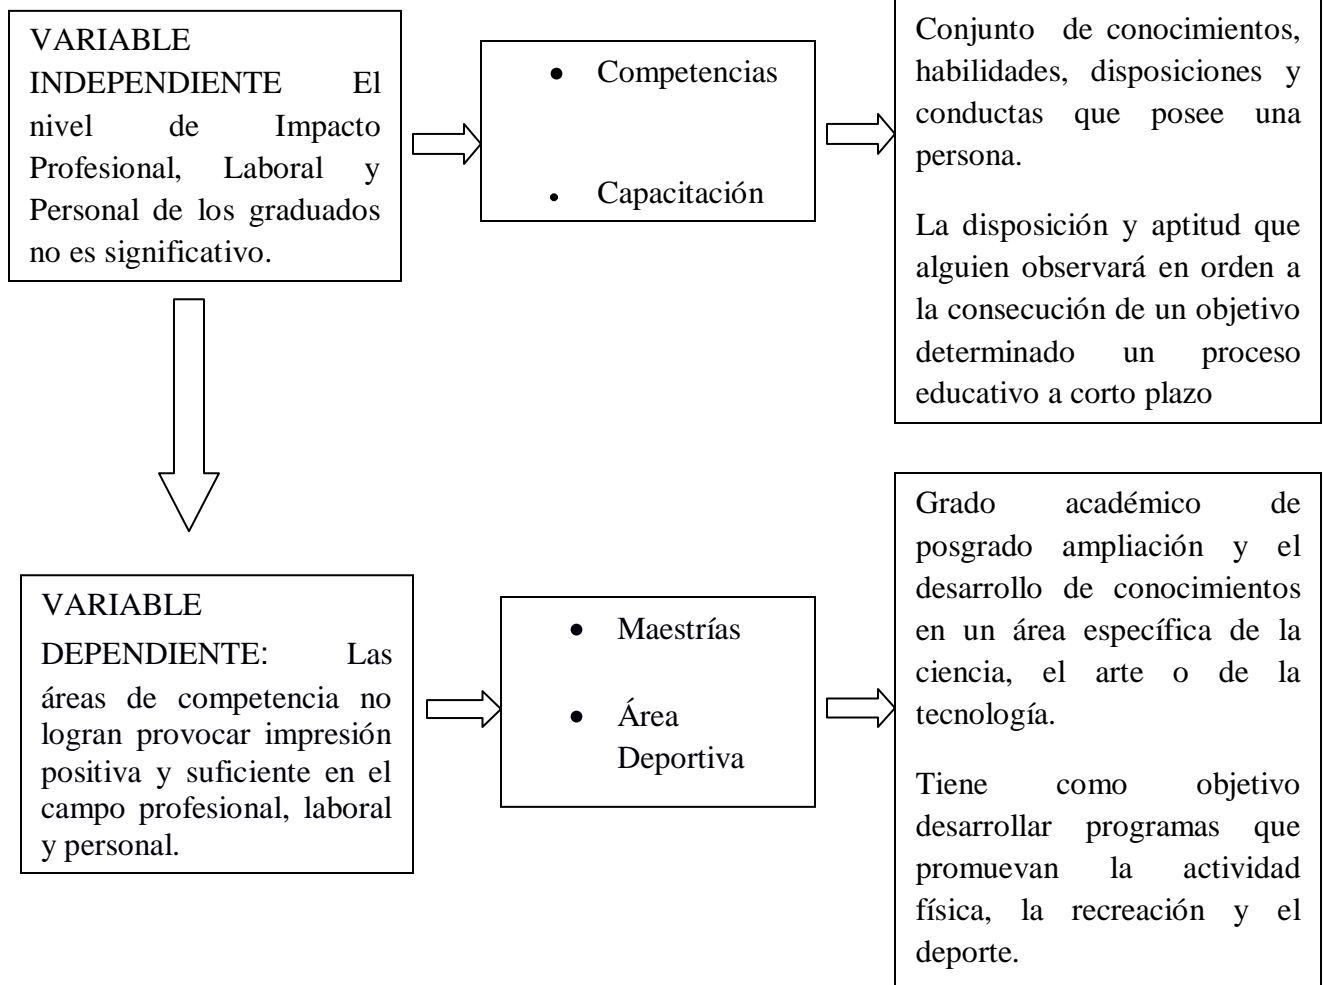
VARIABLE INDEPENDIENTE El nivel de Impacto Profesional, Laboral y Personal de los graduados no es significativo.

- Competencias
- Capacitación

Conjunto de conocimientos, habilidades, disposiciones y conductas que posee una persona.

La disposición y aptitud que alguien observará en orden a la consecución de un objetivo determinado un proceso educativo a corto plazo

VARIABLE DEPENDIENTE: Las áreas de competencia no logran provocar impresión positiva y suficiente en el campo profesional, laboral y personal.

- Maestrías
- Área Deportiva

Grado académico de posgrado ampliación y el desarrollo de conocimientos en un área específica de la ciencia, el arte o de la tecnología.

Tiene como objetivo desarrollar programas que promuevan la actividad física, la recreación y el deporte.